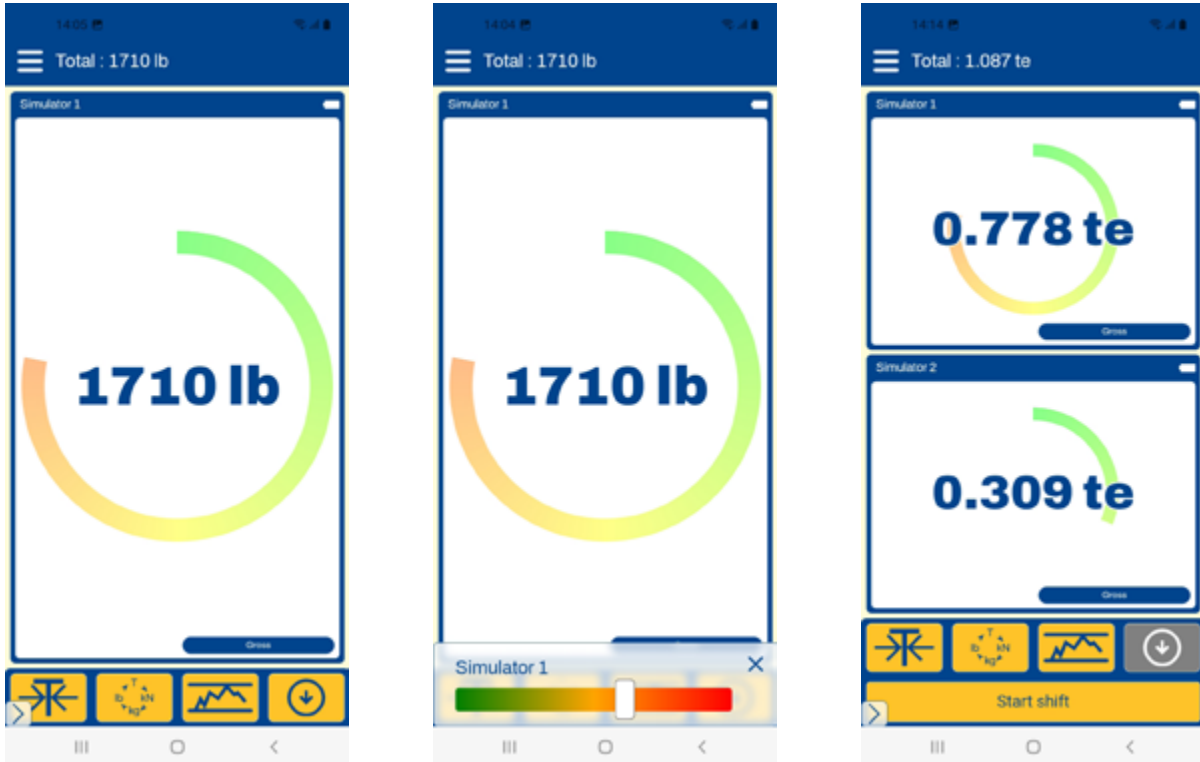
14:05

Total : 1710 lb

Simulator 1

1710 lb

Gross

T
lb kN
kg

14:04

Total : 1710 lb

Simulator 1

1710 lb

Simulator 1

14:14

Total : 1.087 te

Simulator 1

0.778 te

Gross

Simulator 2

0.309 te

Gross

T
lb kN
kg

Start shift